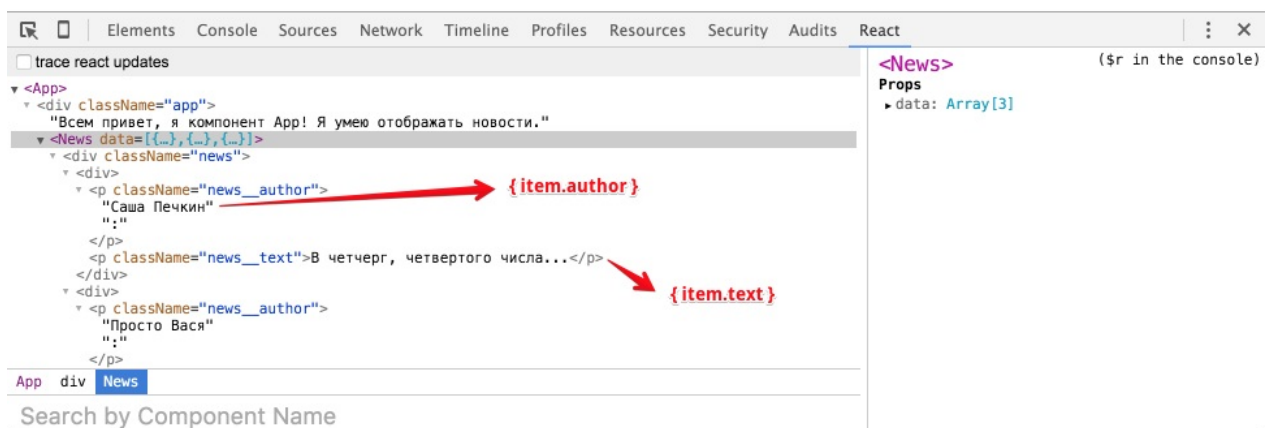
Elements Console Sources Network Timeline Profiles Resources Security Audits React

trace react updates

▾ <App>
▾ <div className="app">
"Всем привет, я компонент App! Я умею отображать новости."
▾ <News data=[{…},{…},{…}]>
▾ <div className="news">
▾ <div>
▾ <p className="news__author">
"Саша Печкин"
":"
</p>
<p className="news__text">В четчерг, четвертого числа...</p>
</div>
▾ <div>
▾ <p className="news__author">
"Просто Вася"
":"
</p>

{ item.author }

{ item.text }

App div News

Search by Component Name

<News>
($r in the console)
Props
▸ data: Array[3]